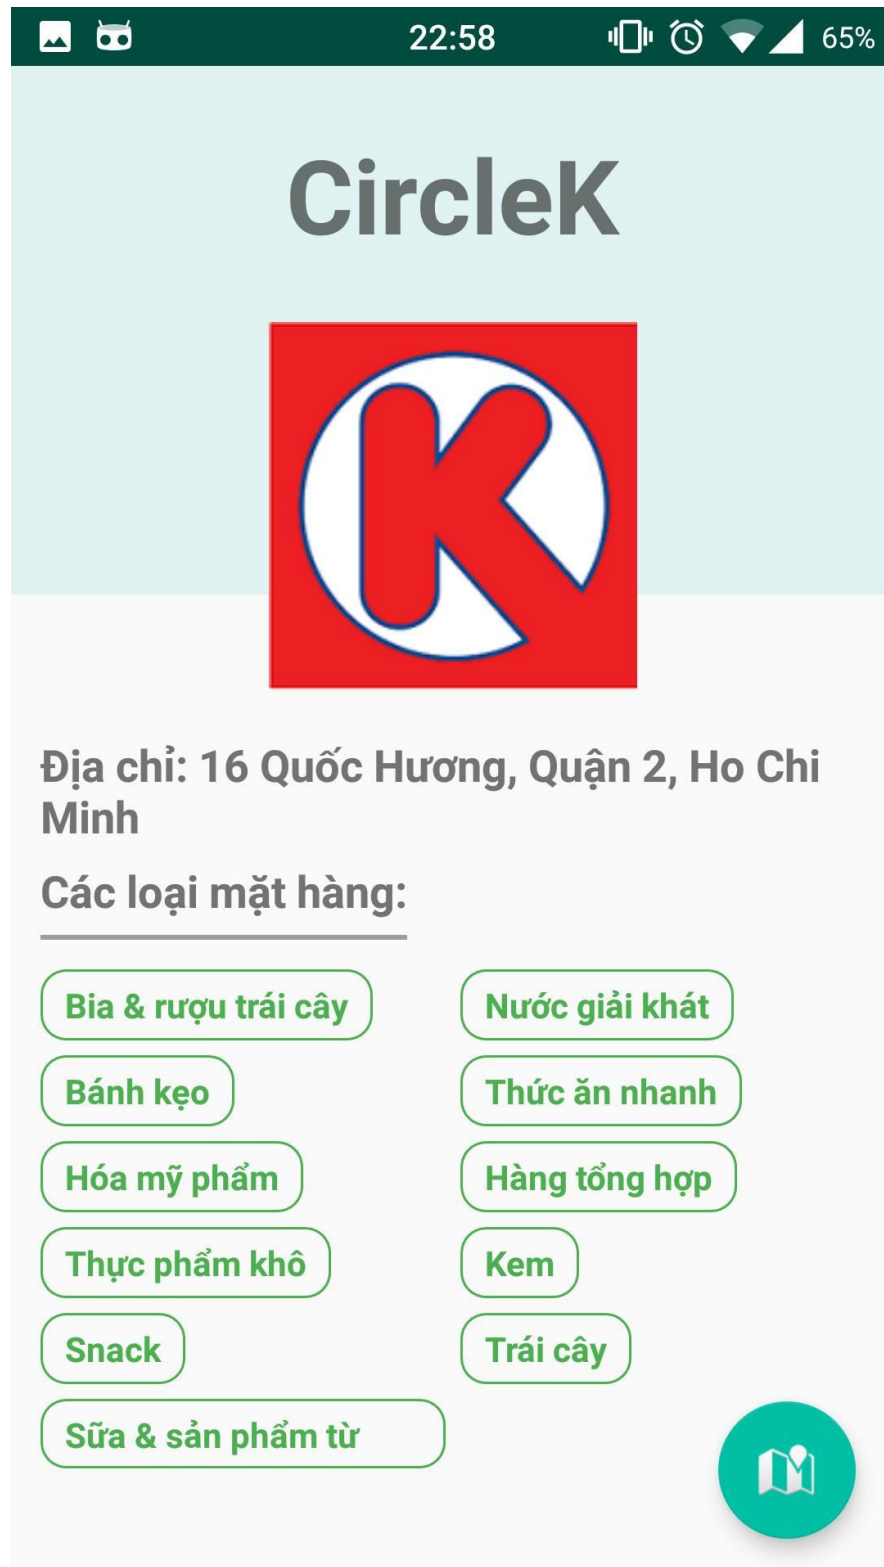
22:58 65%

CircleK

K

Địa chỉ: 16 Quốc Hương, Quận 2, Ho Chi Minh

Các loại mặt hàng:

Bia & rượu trái cây

Nước giải khát

Bánh kẹo

Thức ăn nhanh

Hóa mỹ phẩm

Hàng tổng hợp

Thực phẩm khô

Kem

Snack

Trái cây

Sữa & sản phẩm từ